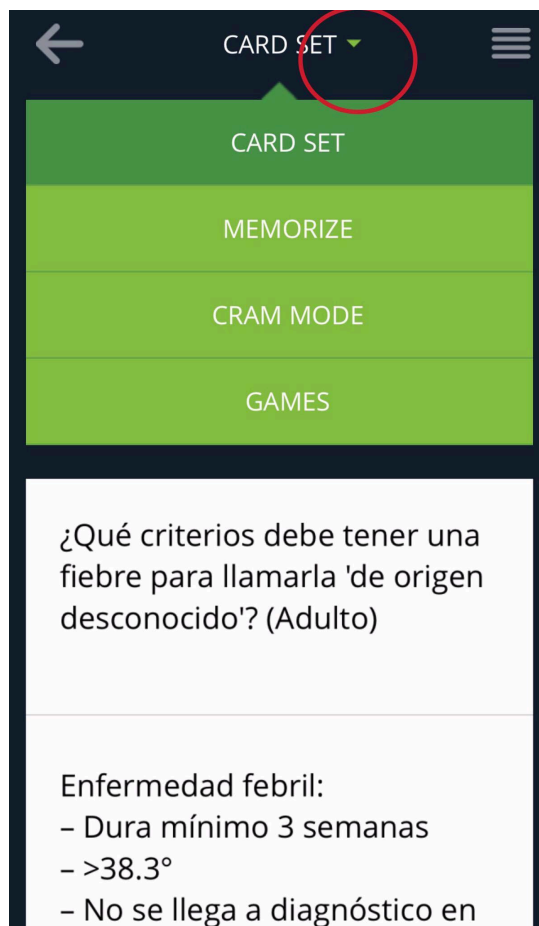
CARD SET

CARD SET

MEMORIZE

CRAM MODE

GAMES

¿Qué criterios debe tener una fiebre para llamarla 'de origen desconocido'? (Adulto)

Enfermedad febril:
– Dura mínimo 3 semanas
– >38.3°
– No se llega a diagnóstico en